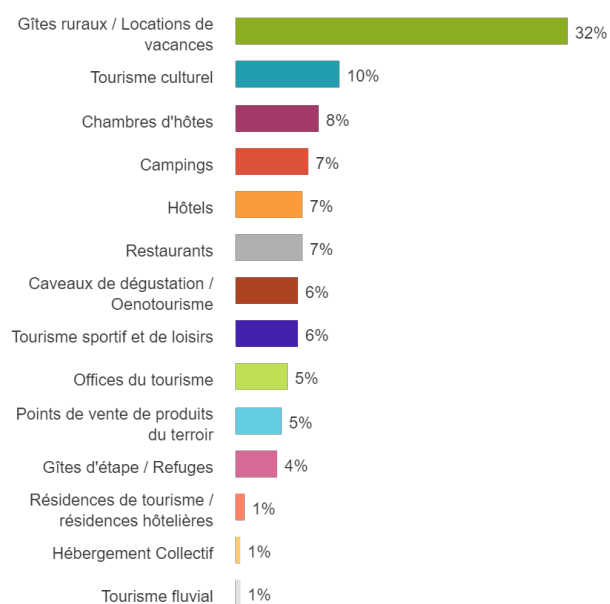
Gîtes ruraux / Locations de vacances 32%
Tourisme culturel 10%
Chambres d'hôtes 8%
Campings 7%
Hôtels 7%
Restaurants 7%
Caveaux de dégustation / Oenotourisme 6%
Tourisme sportif et de loisirs 6%
Offices du tourisme 5%
Points de vente de produits du terroir 5%
Gîtes d'étape / Refuges 4%
Résidences de tourisme / résidences hôtelières 1%
Hébergement Collectif 1%
Tourisme fluvial 1%